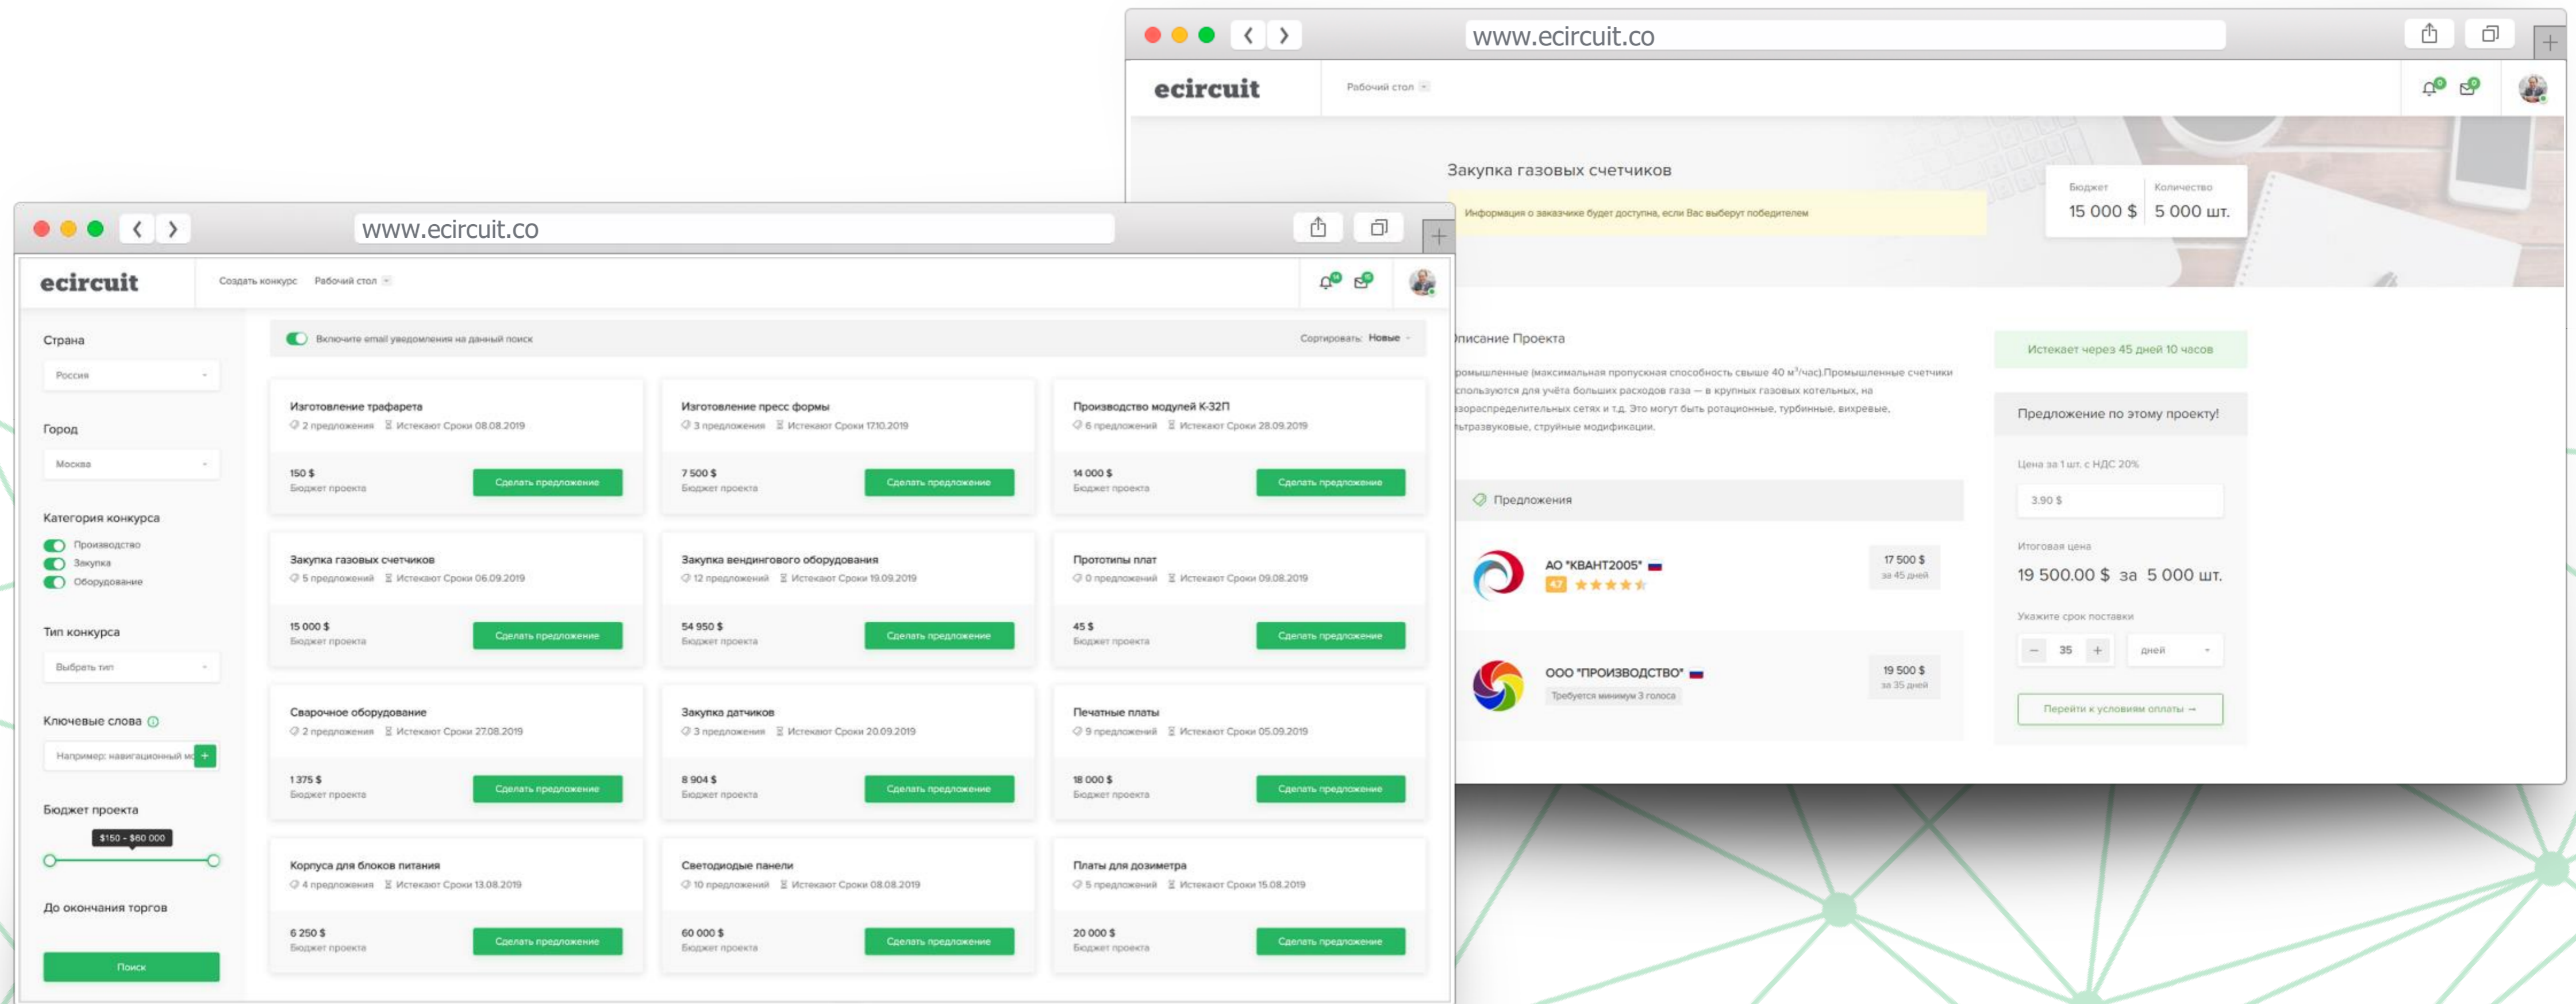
www.ecircuit.co

ecircuit

Рабочий стол

Закупка газовых счетчиков

Информация о заказчике будет доступна, если Вас выберут победителем

| Бюджет | Количество |
|---|---|
| 15 000 $ | 5 000 шт. |

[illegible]писание Проекта

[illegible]ромышленные (максимальная пропускная способность свыше 40 м³/час).Промышленные счетчики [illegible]спользуются для учёта больших расходов газа — в крупных газовых котельных, на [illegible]зораспределительных сетях и т.д. Это могут быть ротационные, турбинные, вихревые, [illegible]ьтразвуковые, струйные модификации.

Истекает через 45 дней 10 часов

Предложение по этому проекту!

Цена за 1 шт. с НДС 20%

3.90 $

Итоговая цена

19 500.00 $ за 5 000 шт.

Укажите срок поставки

– 35 + дней

Перейти к условиям оплаты →

Предложения

АО "КВАНТ2005"
4.7
17 500 $
за 45 дней

ООО "ПРОИЗВОДСТВО"
Требуется минимум 3 голоса
19 500 $
за 35 дней

www.ecircuit.co

ecircuit

Создать конкурс Рабочий стол

Страна
Россия

Город
Москва

Категория конкурса
Производство
Закупка
Оборудование

Тип конкурса
Выбрать тип

Ключевые слова
Например: навигационный мо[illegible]

Бюджет проекта
$150 - $60 000

До окончания торгов

Поиск

Включите email уведомления на данный поиск

Сортировать: Новые

Изготовление трафарета
2 предложения Истекают Сроки 08.08.2019
150 $
Бюджет проекта
Сделать предложение

Изготовление пресс формы
3 предложения Истекают Сроки 17.10.2019
7 500 $
Бюджет проекта
Сделать предложение

Производство модулей К-32П
6 предложений Истекают Сроки 28.09.2019
14 000 $
Бюджет проекта
Сделать предложение

Закупка газовых счетчиков
5 предложений Истекают Сроки 06.09.2019
15 000 $
Бюджет проекта
Сделать предложение

Закупка вендингового оборудования
12 предложений Истекают Сроки 19.09.2019
54 950 $
Бюджет проекта
Сделать предложение

Прототипы плат
0 предложений Истекают Сроки 09.08.2019
45 $
Бюджет проекта
Сделать предложение

Сварочное оборудование
2 предложения Истекают Сроки 27.08.2019
1 375 $
Бюджет проекта
Сделать предложение

Закупка датчиков
3 предложения Истекают Сроки 20.09.2019
8 904 $
Бюджет проекта
Сделать предложение

Печатные платы
9 предложений Истекают Сроки 05.09.2019
18 000 $
Бюджет проекта
Сделать предложение

Корпуса для блоков питания
4 предложения Истекают Сроки 13.08.2019
6 250 $
Бюджет проекта
Сделать предложение

Светодиодные панели
10 предложений Истекают Сроки 08.08.2019
60 000 $
Бюджет проекта
Сделать предложение

Платы для дозиметра
5 предложений Истекают Сроки 15.08.2019
20 000 $
Бюджет проекта
Сделать предложение